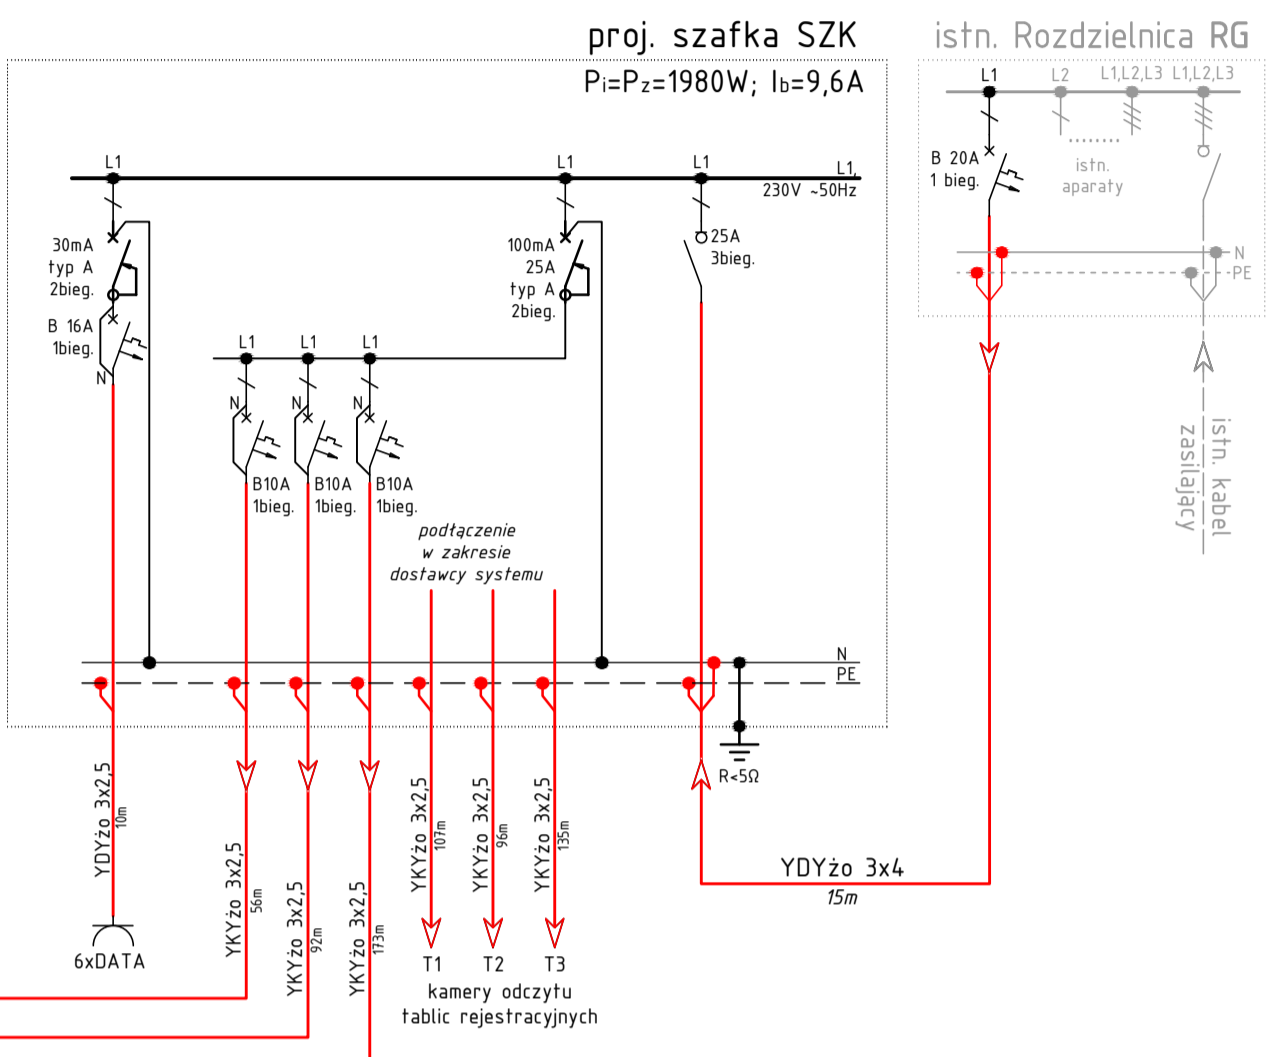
proj. szafka SZK

istn. Rozdzielnica RG

Pi=Pz=1980W; Ib=9,6A

L1 L2 L1,L2,L3 L1,L2,L3

B 20A
1 bieg.

istn.
aparaty

N
PE

L1 L1 L1 L1
230V ~50Hz

30mA
typ A
2bieg.

B 16A
1bieg.

N

100mA
25A
typ A
2bieg.

25A
3bieg.

L1 L1 L1

N N N

B10A
1bieg.

B10A
1bieg.

B10A
1bieg.

podłączenie
w zakresie
dostawcy systemu

istn. kabel
zasilający

N
PE

R<5Ω

YDYżo 3x2,5
10m

YKYżo 3x2,5
56m

YKYżo 3x2,5
92m

YKYżo 3x2,5
173m

YKYżo 3x2,5
107m

YKYżo 3x2,5
96m

YKYżo 3x2,5
135m

YDYżo 3x4
15m

6xDATA

T1 T2 T3
kamery odczytu
tablic rejestracyjnych